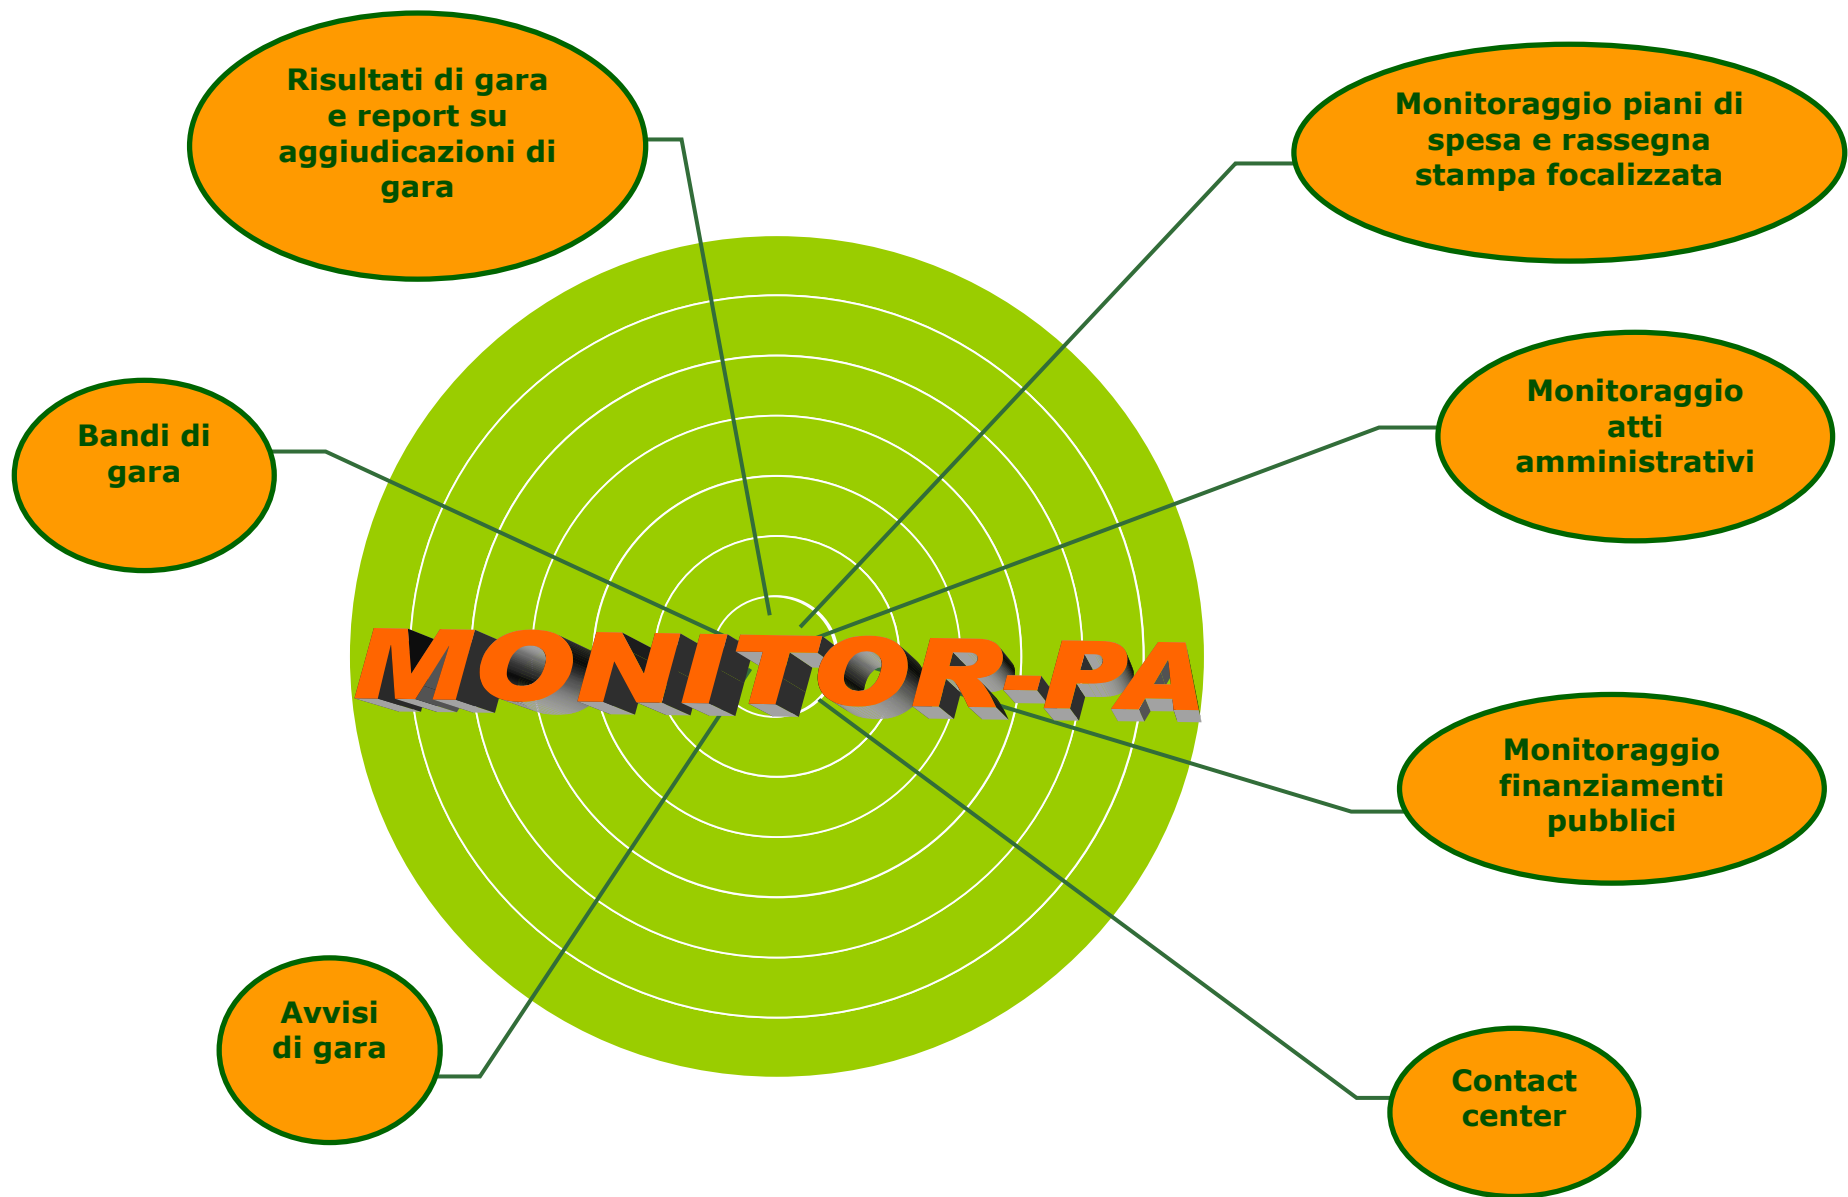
Risultati di gara e report su aggiudicazioni di gara

Monitoraggio piani di spesa e rassegna stampa focalizzata

Monitoraggio atti amministrativi

Bandi di gara

MONITOR-PA

Monitoraggio finanziamenti pubblici

Avvisi di gara

Contact center